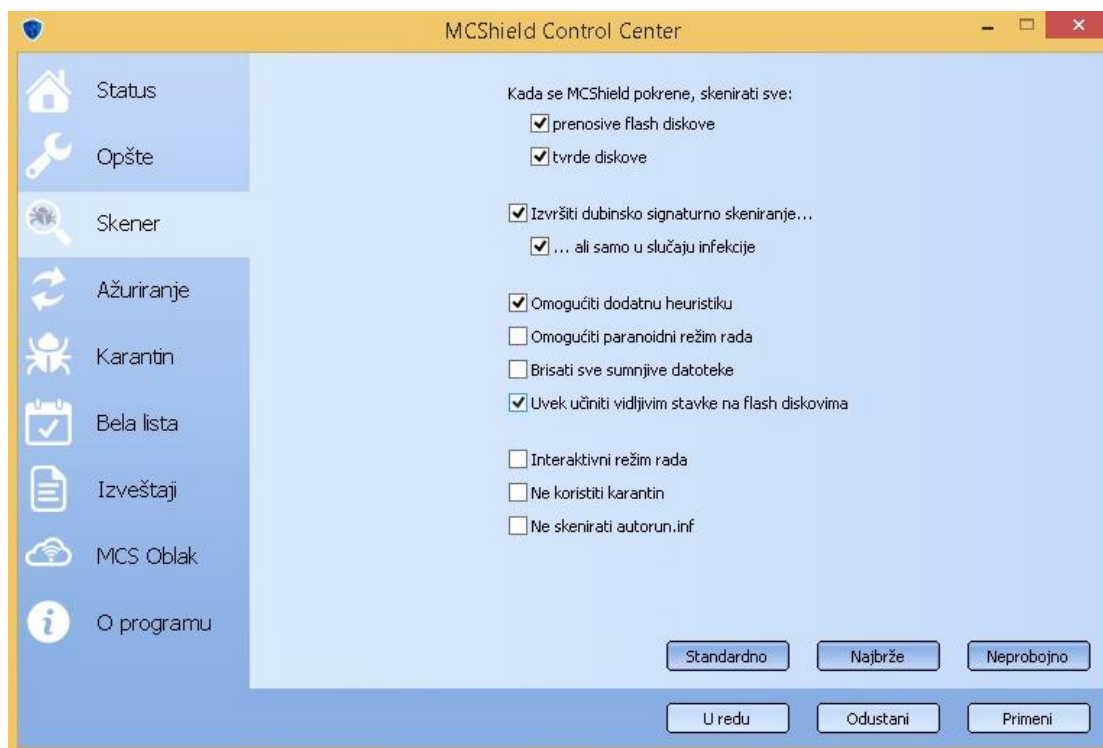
MCShield Control Center

Status
Opšte
Skener
Ažuriranje
Karantin
Bela lista
Izveštaji
MCS Oblak
O programu

Kada se MCShield pokrene, skenirati sve:
prenosive flash diskove
tvrde diskove

Izvršiti dubinsko signaturno skeniranje...
... ali samo u slučaju infekcije

Omogućiti dodatnu heuristiku
Omogućiti paranoidni režim rada
Brisati sve sumnjive datoteke
Uvek učiniti vidljivim stavke na flash diskovima

Interaktivni režim rada
Ne koristiti karantin
Ne skenirati autorun.inf

Standardno
Najbrže
Neprobojno

U redu
Odustani
Primeni